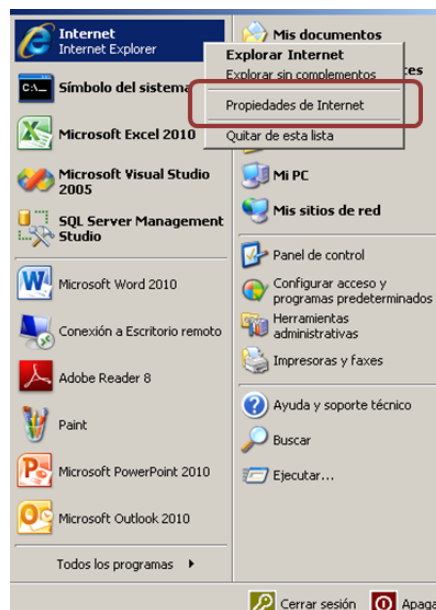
Internet
Internet Explorer
Símbolo del sistema
Microsoft Excel 2010
Microsoft Visual Studio 2005
SQL Server Management Studio
Microsoft Word 2010
Conexión a Escritorio remoto
Adobe Reader 8
Paint
Microsoft PowerPoint 2010
Microsoft Outlook 2010
Todos los programas

Mis documentos
Explorar Internet
Explorar sin complementos
Propiedades de Internet
Quitar de esta lista
tes
Mi PC
Mis sitios de red
Panel de control
Configurar acceso y programas predeterminados
Herramientas administrativas
Impresoras y faxes
Ayuda y soporte técnico
Buscar
Ejecutar...

Cerrar sesión
Apaga